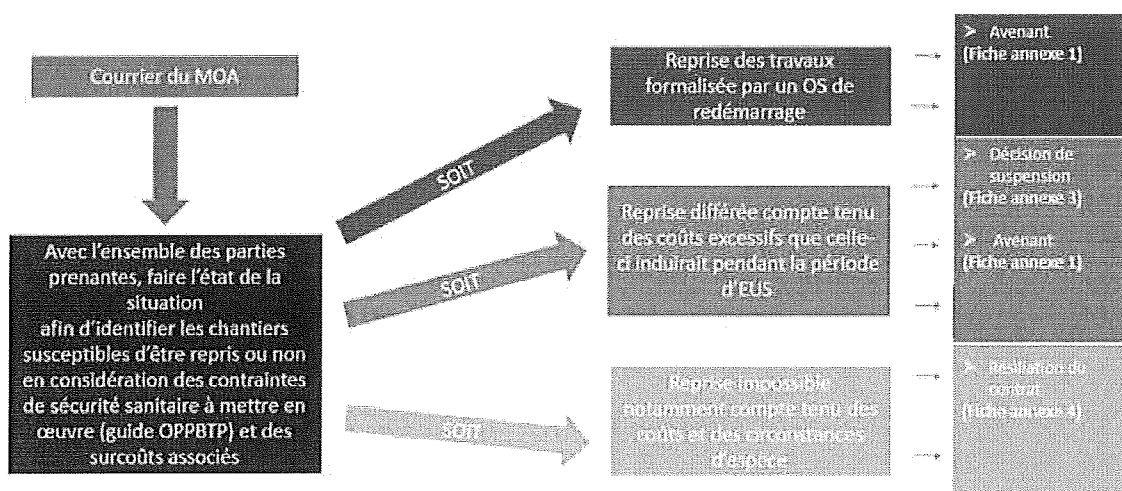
Courrier du MOA

Avec l'ensemble des parties prenantes, faire l'état de la situation afin d'identifier les chantiers susceptibles d'être repris ou non en considération des contraintes de sécurité sanitaire à mettre en œuvre (guide OPPBTP) et des surcoûts associés

SOIT

SOIT

SOIT

Reprise des travaux formalisée par un OS de redémarrage

Reprise différée compte tenu des coûts excessifs que celle-ci induirait pendant la période d'EUS

Reprise impossible notamment compte tenu des coûts et des circonstances d'espèce

➤ Avenant (Fiche annexe 1)

➤ Décision de suspension (Fiche annexe 3)

➤ Avenant (Fiche annexe 1)

➤ Résiliation du contrat (Fiche annexe 4)